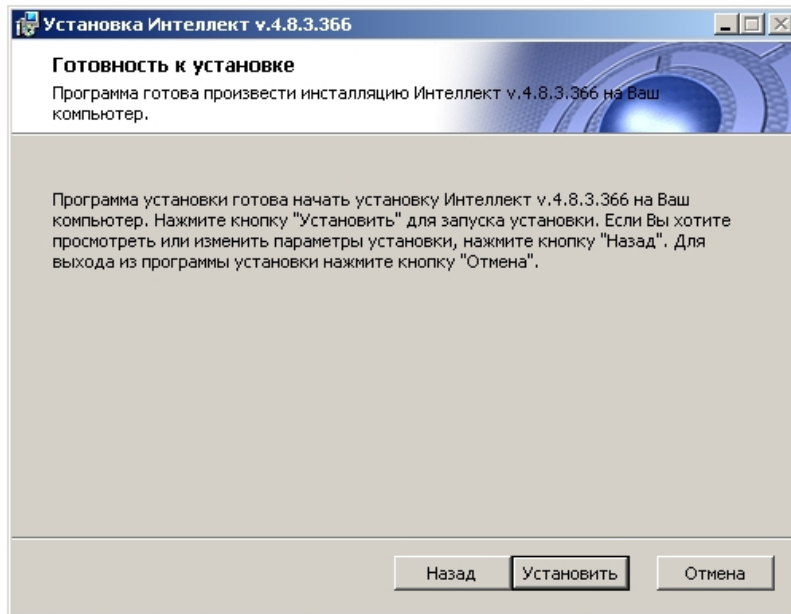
Установка Интеллект v.4.8.3.366

Готовность к установке

Программа готова произвести инсталляцию Интеллект v.4.8.3.366 на Ваш компьютер.

Программа установки готова начать установку Интеллект v.4.8.3.366 на Ваш компьютер. Нажмите кнопку "Установить" для запуска установки. Если Вы хотите просмотреть или изменить параметры установки, нажмите кнопку "Назад". Для выхода из программы установки нажмите кнопку "Отмена".

Назад Установить Отмена